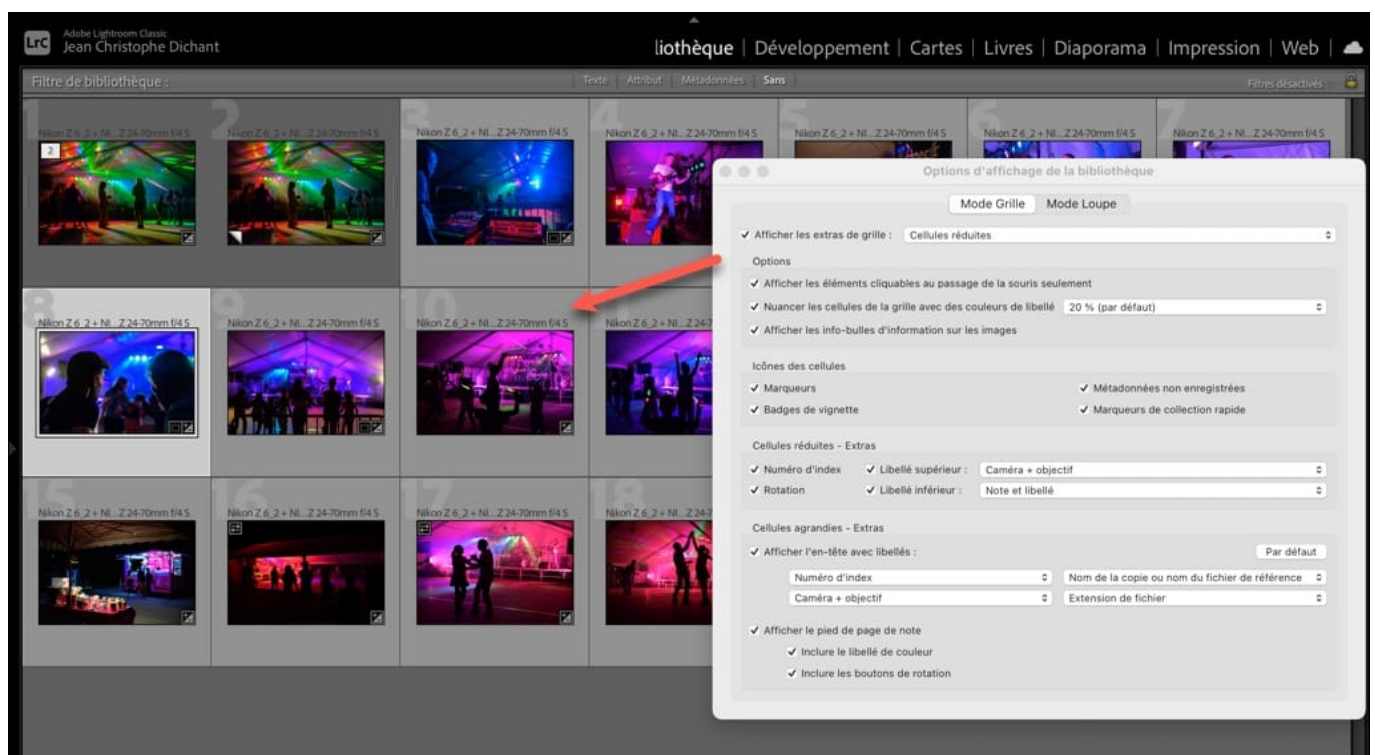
Lrc Adobe Lightroom Classic
Jean Christophe Dichant

liothèque | Développement | Cartes | Livres | Diaporama | Impression | Web |

Filtre de bibliothèque :

Texte Attribut Métadonnées Sans

Filtres désactivés

1 Nikon Z 6_2 + NI...Z 24-70mm f/4 S
2
2 Nikon Z 6_2 + NI...Z 24-70mm f/4 S
3 Nikon Z 6_2 + NI...Z 24-70mm f/4 S
4 Nikon Z 6_2 + NI...Z 24-70mm f/4 S
5 Nikon Z 6_2 + NI...Z 24-70mm f/4 S
6 Nikon Z 6_2 + NI...Z 24-70mm f/4 S
7 Nikon Z 6_2 + NI...Z 24-70mm f/4 S
8 Nikon Z 6_2 + NI...Z 24-70mm f/4 S
9 Nikon Z 6_2 + NI...Z 24-70mm f/4 S
10 Nikon Z 6_2 + NI...Z 24-70mm f/4 S
Nikon Z 6_2 + NI...Z 24-7
15 Nikon Z 6_2 + NI...Z 24-70mm f/4 S
16 Nikon Z 6_2 + NI...Z 24-70mm f/4 S
17 Nikon Z 6_2 + NI...Z 24-70mm f/4 S
18 Nikon Z 6_2 + NI...Z 24-7

Options d'affichage de la bibliothèque

Mode Grille Mode Loupe

✓ Afficher les extras de grille : Cellules réduites

Options
✓ Afficher les éléments cliquables au passage de la souris seulement
✓ Nuancer les cellules de la grille avec des couleurs de libellé 20 % (par défaut)
✓ Afficher les info-bulles d'information sur les images

Icônes des cellules
✓ Marqueurs
✓ Métadonnées non enregistrées
✓ Badges de vignette
✓ Marqueurs de collection rapide

Cellules réduites - Extras
✓ Numéro d'index ✓ Libellé supérieur : Caméra + objectif
✓ Rotation ✓ Libellé inférieur : Note et libellé

Cellules agrandies - Extras
✓ Afficher l'en-tête avec libellés : Par défaut
Numéro d'index
Nom de la copie ou nom du fichier de référence
Caméra + objectif
Extension de fichier

✓ Afficher le pied de page de note
✓ Inclure le libellé de couleur
✓ Inclure les boutons de rotation